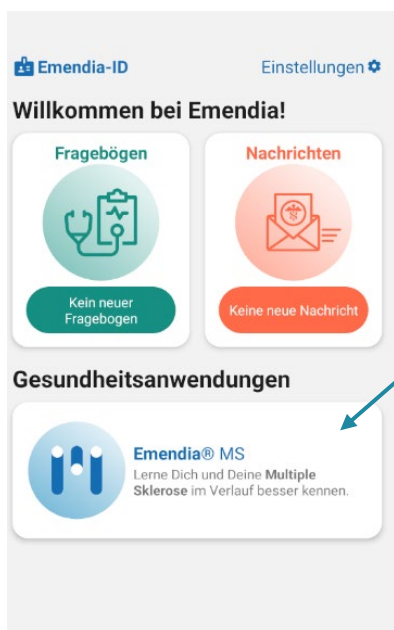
Emendia-ID

Einstellungen

Willkommen bei Emendia!

Fragebögen

Kein neuer Fragebogen

Nachrichten

Keine neue Nachricht

Gesundheitsanwendungen

Emendia® MS

Lerne Dich und Deine Multiple Sklerose im Verlauf besser kennen.